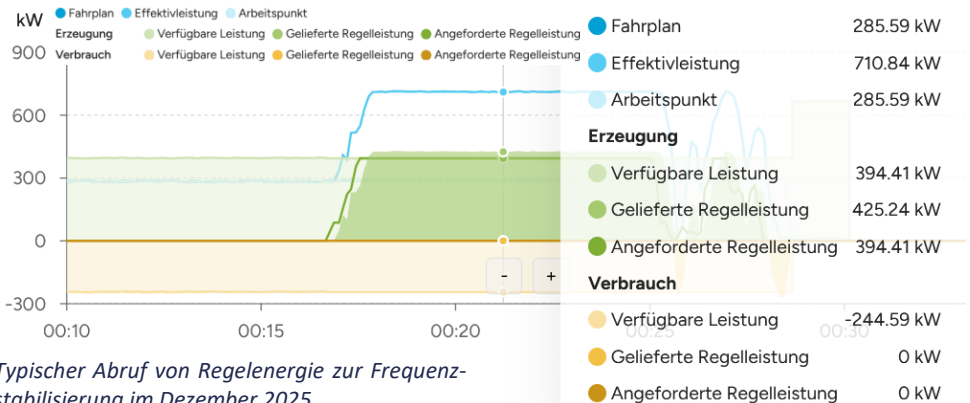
kW ● Fahrplan ● Effektivleistung ● Arbeitspunkt
Erzeugung ● Verfügbare Leistung ● Gelieferte Regelleistung ● Angeforderte Regelleistung
Verbrauch ● Verfügbare Leistung ● Gelieferte Regelleistung ● Angeforderte Regelleistung

900
600
300
0
-300

- +

00:10 00:15 00:20 00:25 00:30

Typischer Abruf von Regelenergie zur Frequenzstabilisierung im Dezember 2025

| | |
|---|---|
| Fahrplan | 285.59 kW |
| Effektivleistung | 710.84 kW |
| Arbeitspunkt | 285.59 kW |
| **Erzeugung** | |
| Verfügbare Leistung | 394.41 kW |
| Gelieferte Regelleistung | 425.24 kW |
| Angeforderte Regelleistung | 394.41 kW |
| **Verbrauch** | |
| Verfügbare Leistung | -244.59 kW |
| Gelieferte Regelleistung | 0 kW |
| Angeforderte Regelleistung | 0 kW |